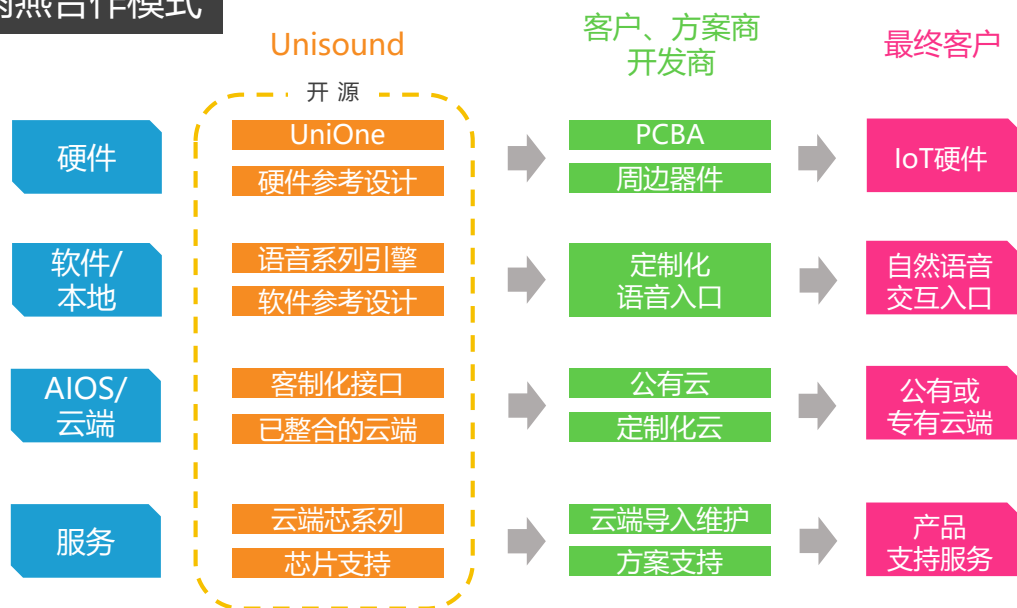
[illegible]合作模式

Unisound

开 源

客户、方案商
开发商

最终客户

硬件

UniOne

硬件参考设计

PCBA

周边器件

IoT硬件

软件/
本地

语音系列引擎

软件参考设计

定制化
语音入口

自然语音
交互入口

AIOS/
云端

客制化接口

已整合的云端

公有云

定制化云

公有或
专有云端

服务

云端芯系列

芯片支持

云端导入维护

方案支持

产品
支持服务